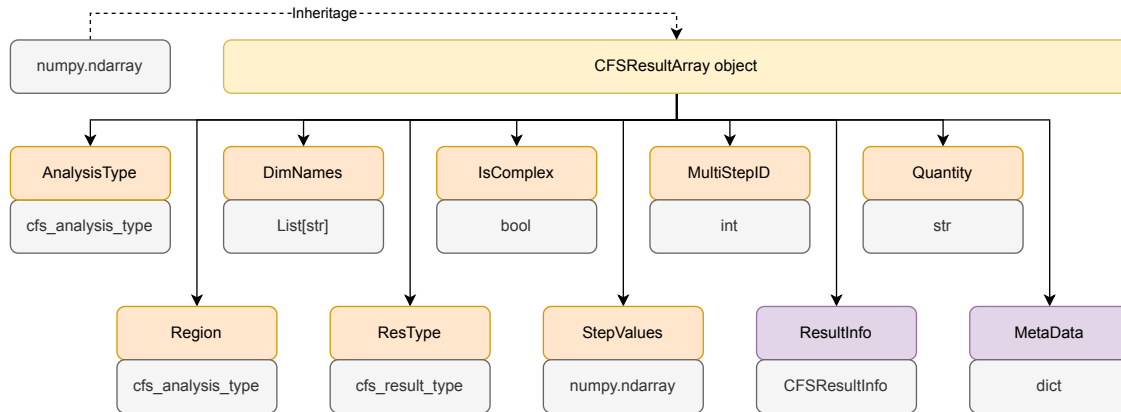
Inheritage

numpy.ndarray

CFSResultArray object

AnalysisType
cfs_analysis_type

DimNames
List[str]

IsComplex
bool

MultiStepID
int

Quantity
str

Region
cfs_analysis_type

ResType
cfs_result_type

StepValues
numpy.ndarray

ResultInfo
CFSResultInfo

MetaData
dict